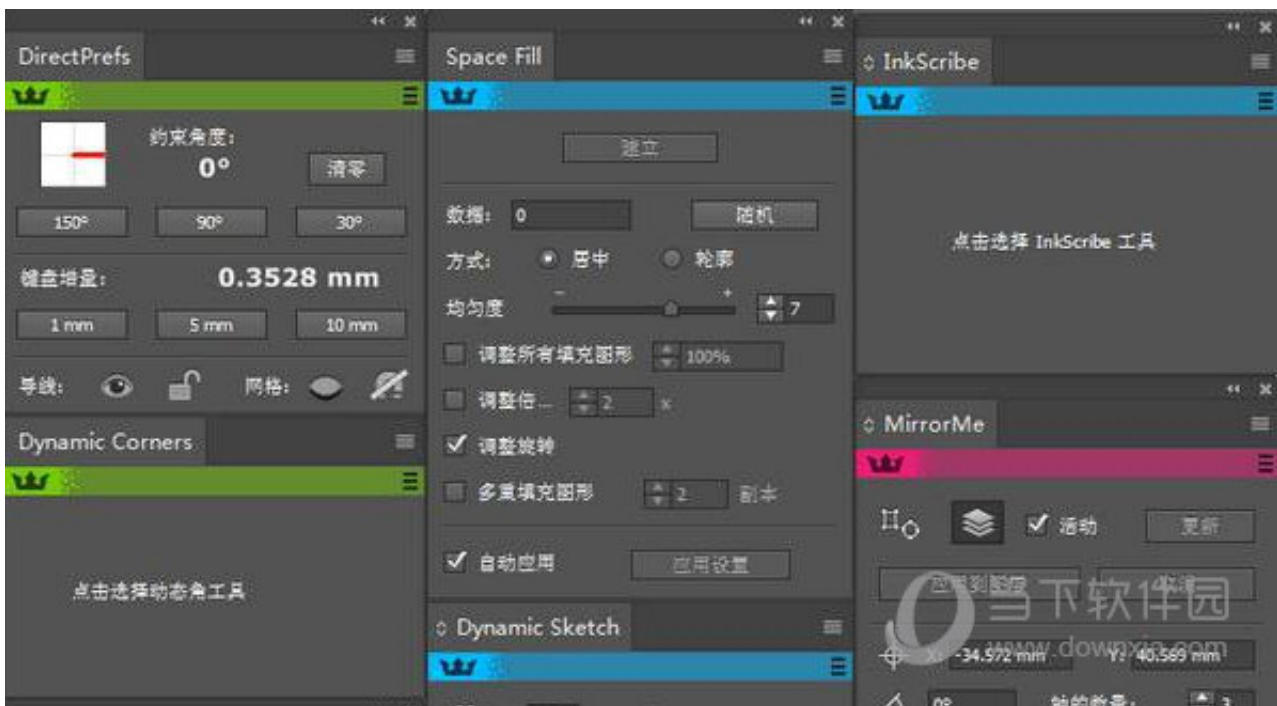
DirectPrefs

约束角度：
0°
清零
150°
90°
30°
键盘增量：
0.3528 mm
1 mm
5 mm
10 mm
导线：
网格：

Dynamic Corners

点击选择动态角工具

Space Fill

建立
数据：0
随机
方式：居中 轮廓
均匀度 − + 7
调整所有填充图形 100%
调整倍... 2 x
调整旋转
多重填充图形 2 副本
自动应用
应用设置

Dynamic Sketch

InkScribe

点击选择 InkScribe 工具

MirrorMe

活动
更新
应用到图层
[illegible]
X: -34.572 mm
Y: 40.569 mm
0°
轴的数量： 3

当下软件园
www.downxia.com